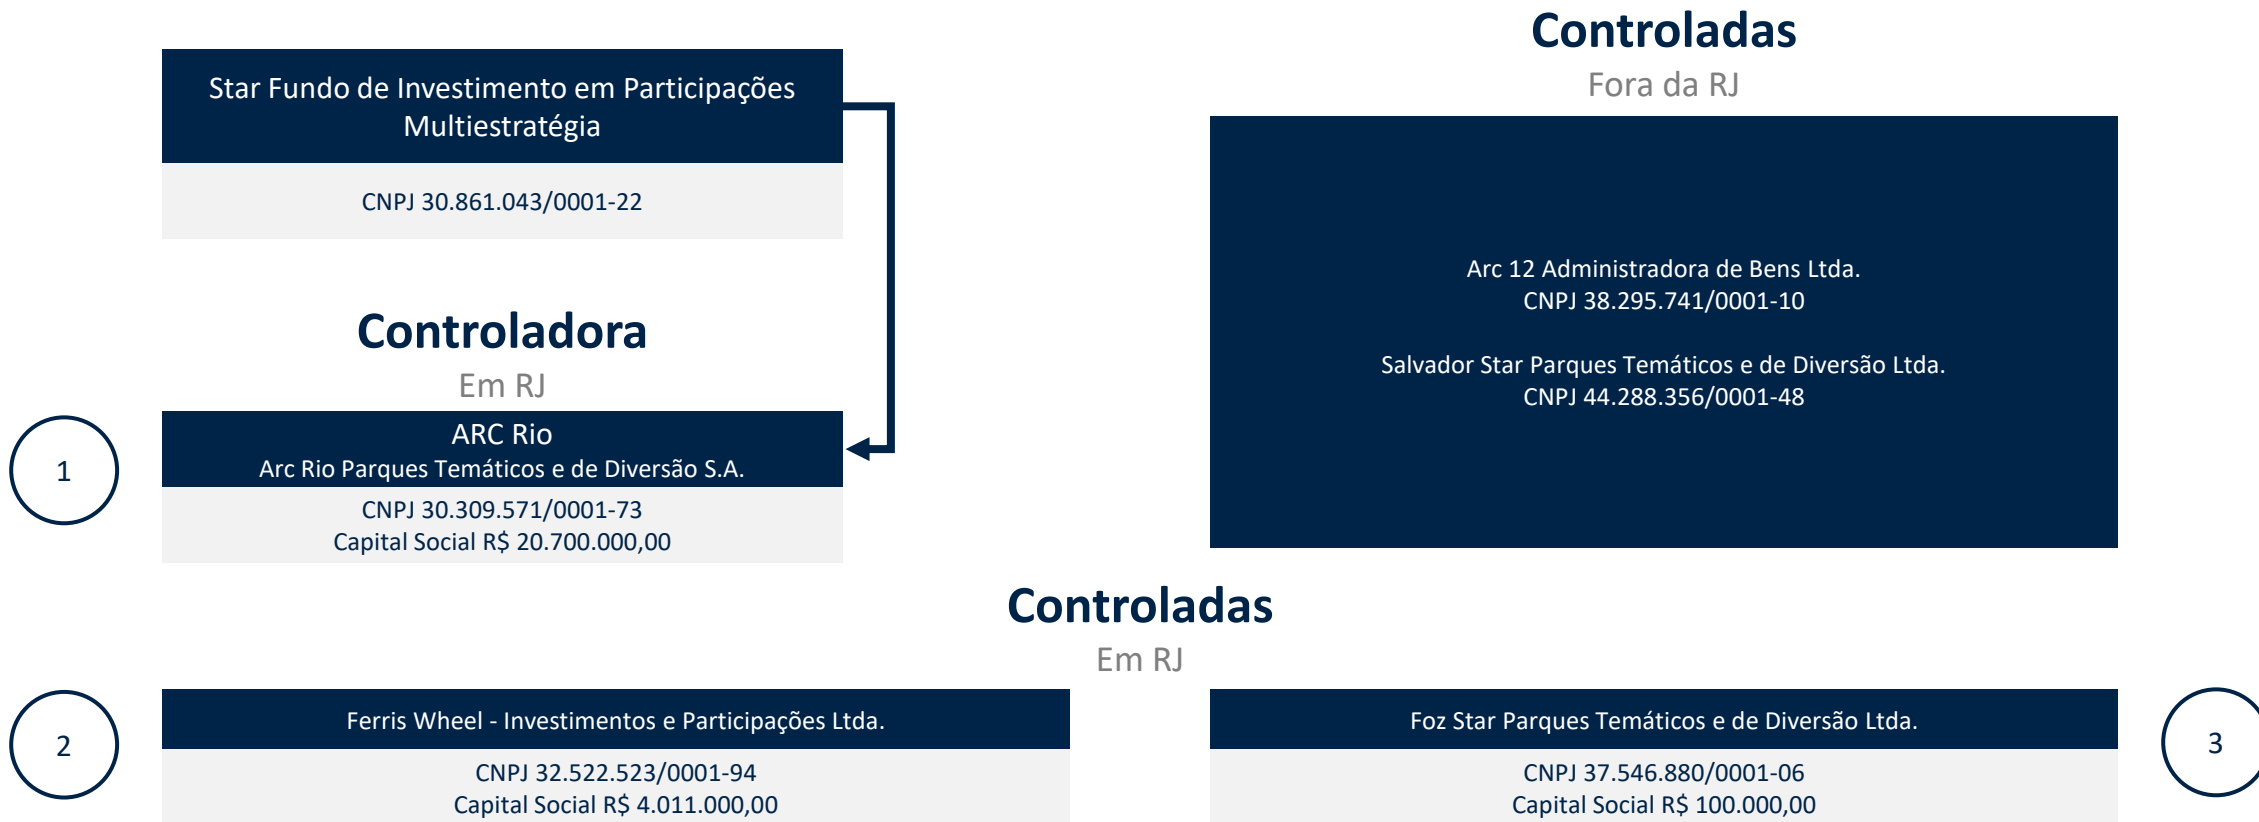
Star Fundo de Investimento em Participações Multiestratégia

CNPJ 30.861.043/0001-22

Controladas

Fora da RJ

Arc 12 Administradora de Bens Ltda.
CNPJ 38.295.741/0001-10

Salvador Star Parques Temáticos e de Diversão Ltda.
CNPJ 44.288.356/0001-48

Controladora

Em RJ

1

ARC Rio
Arc Rio Parques Temáticos e de Diversão S.A.

CNPJ 30.309.571/0001-73
Capital Social R$ 20.700.000,00

Controladas

Em RJ

2

Ferris Wheel - Investimentos e Participações Ltda.

CNPJ 32.522.523/0001-94
Capital Social R$ 4.011.000,00

Foz Star Parques Temáticos e de Diversão Ltda.

CNPJ 37.546.880/0001-06
Capital Social R$ 100.000,00

3